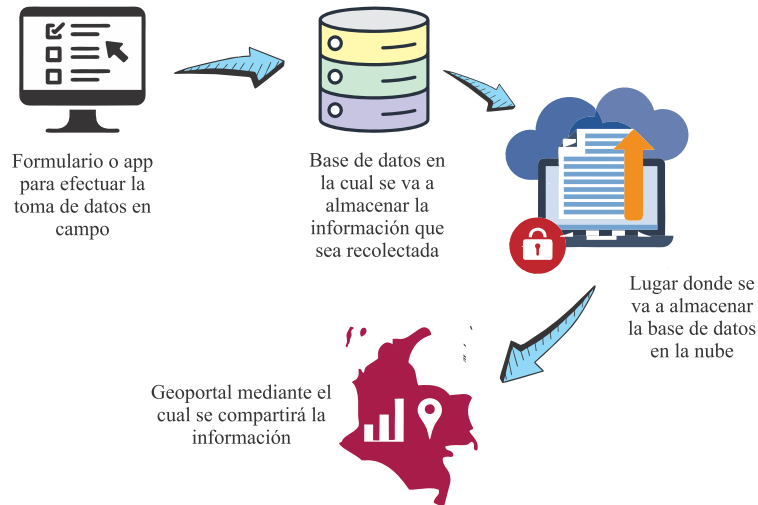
Formulario o app para efectuar la toma de datos en campo

Base de datos en la cual se va a almacenar la información que sea recolectada

Lugar donde se va a almacenar la base de datos en la nube

Geoportal mediante el cual se compartirá la información